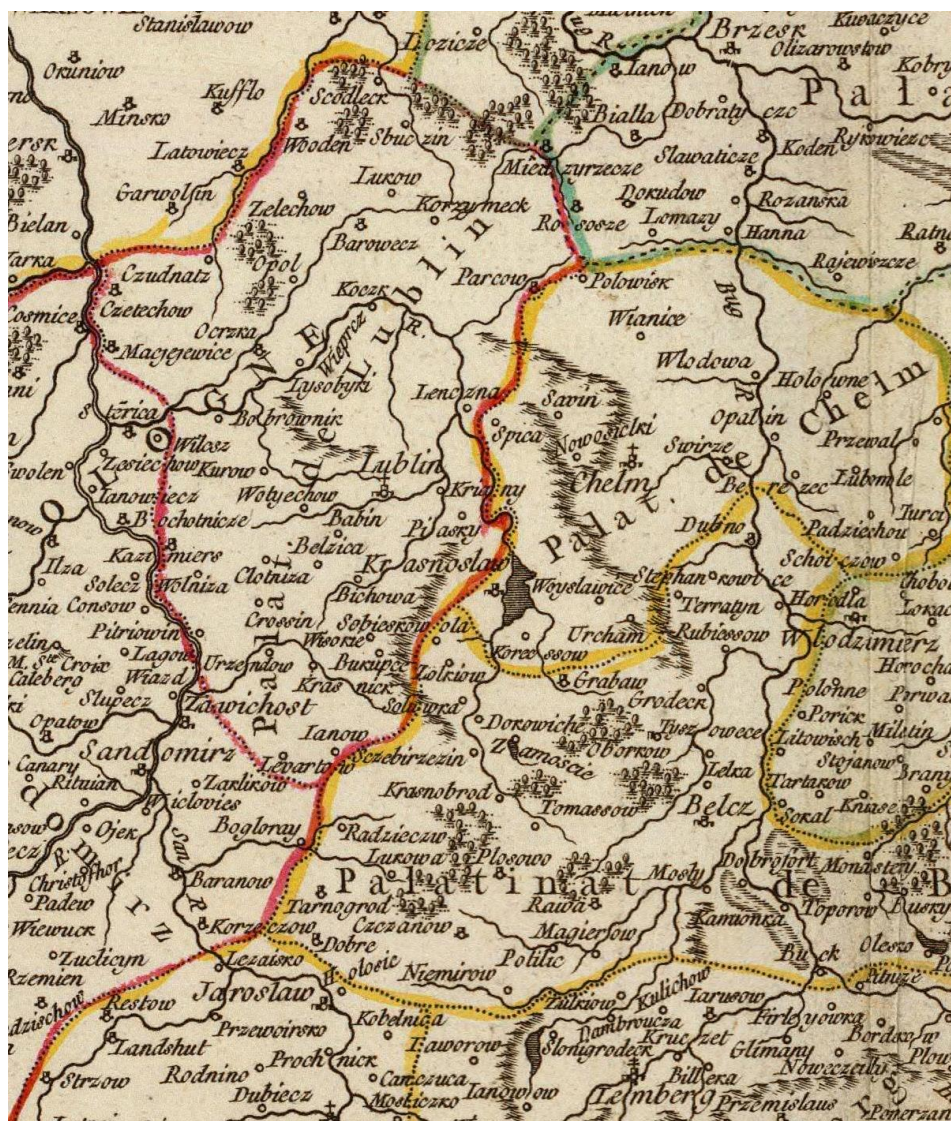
Stanislawow
Okuniow
Kufflo
Minsko
ersk
Latowiecz
Garwolin
Bielan
Zarka
Cosmice
Stoczek
Scodleck
Wooden
Sbuczin
Lukow
Zelechow
Opol
Barowecz
Korzymeck
Czudnatz
Czetechow
Maciejewice
Ocrzka
Kocek
Parcow
Tlozicze
Ianow
Bialla
Miedzyrzecze
Rossosze
Dobratyczce
Slawaticze
Dokudow
Lomazy
Brzesk
Kuwaczyce
Olizarowstow
Kobry
Koden
Rysowiecz
Rozanska
Hanna
Rajewiczcze
Ratna
Polowisk
Wianice
Wlodowa
Bug R.
Holowne
Opalin
Chelm
Przewal
Lubomle
Turci
Palat de Lublin
Wieprz R.
Lysobyki
Bobrownik
Lenczna
Savin
Spica
Nowosielski
Chelm
Swirze
Berezec
Padziechou
Schobczow
Stezica
Wilosz
Zosiechow
Kurow
Lublin
Krasnystaw
Piasku
Wotyechow
Ianowiecz
Bochotnicze
Babin
Belzica
Kraśnostaw
Palat de
Woyslawice
Stephanowce
Terratyn
Dubno
Horodla
Rubiessow
Wlodzimierz
Zwolen
Kazimiers
Ilza
Solecz
Wolniza
Clotniza
Bichowa
Sobieskowola
Crossin
Wsorze
Consow
Pitriowin
Lagow
Urzendow
Bukipec
Zolkiew
Koreossow
Urcham
Grabaw
Grodeck
Tuszowece
Pilonne
Porick
Litowisch
Milstin
Stojanow
Tartarow
Brani
Sokal
Knase
Horocha
Pirwa
elin
M. St. Croix
Caleberg
Slupecz
Opatow
Wiazd
Zawichost
Palat
Kras nick
Solowra
Ianow
Dorowicz
Zamoscie
Oborrow
Lelea
Belcz
Sandomirz
Canary
Rituian
Zarlikow
Wiclovies
Levartow
Szczebrzezin
Krasnobrod
Tomassow
Ojek
San R.
Boglorai
Radzieczw
Lukowa
Plosowo
Mosty
Dobrotfort
Monasteryz
Sandomirz
Christoffhor
Baranow
Palatinat de B
Padew
Wiewuck
Korzeczow
Tarnogrod
Czczanow
Dobre
Rawa
Magiersow
Kamionka
Toporow
Busky
Zuclicyn
Zremien
Lezaisko
Holosie
Niemirow
Potilic
Buck
Olesko
zischow
Restow
Jaroslaw
Zulkiew
Kulichow
Iaruwow
Pirleyowra
Bordax
Plow
Landshut
Przewoirsko
Kobelnica
Faworow
Dambrowcza
Slonigrodeck
Kruczet
Glimany
Noweczelu
Strzow
Rodnino
Prochnick
Dubiecz
Camczuca
Mosciczko
Ianowow
Lemberg
Billeka
Przemislaus
Ponerzan